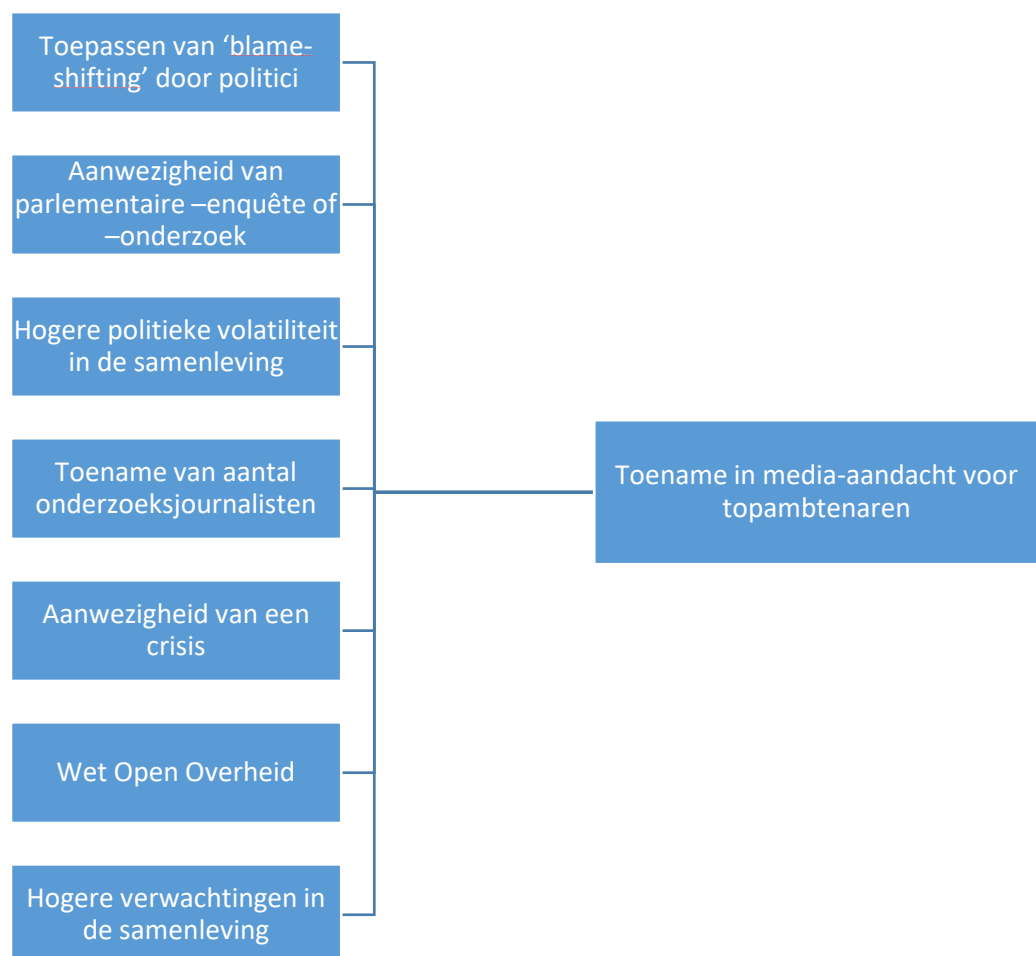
Toepassen van 'blame-shifting' door politici

Aanwezigheid van parlementaire –enquête of –onderzoek

Hogere politieke volatiliteit in de samenleving

Toename van aantal onderzoeksjournalisten

Aanwezigheid van een crisis

Wet Open Overheid

Hogere verwachtingen in de samenleving

Toename in media-aandacht voor topambtenaren